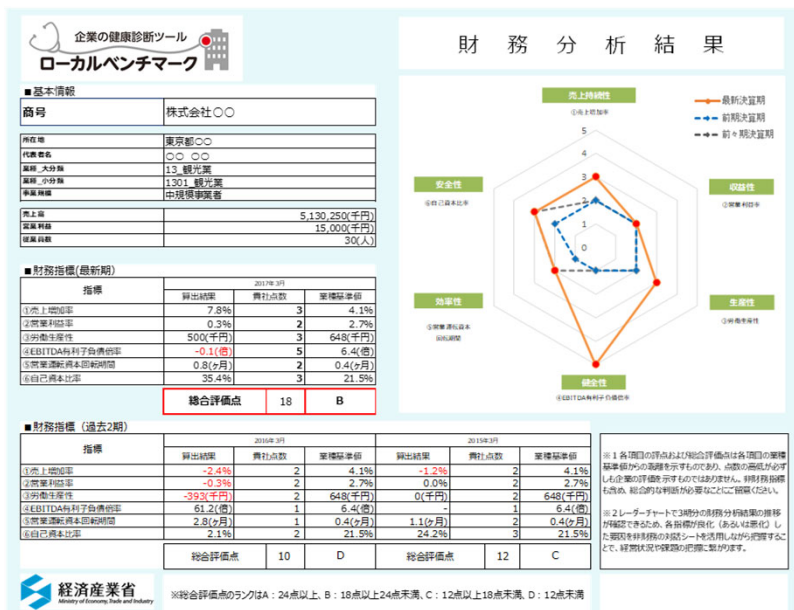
企業の健康診断ツール
ローカルベンチマーク

財務分析結果

■基本情報

| 商号 | 株式会社○○ |
|---|---|

| 所在地 | 東京都○○ |
|---|---|
| 代表者名 | ○○　○○ |
| 業種_大分類 | 13_観光業 |
| 業種_小分類 | 1301_観光業 |
| 事業規模 | 中規模事業者 |

| 売上高 | 5,130,250(千円) |
|---|---|
| 営業利益 | 15,000(千円) |
| 従業員数 | 30(人) |

■財務指標(最新期)

| 指標 | 算出結果 | 貴社点数 | 業種基準値 |
|---|---|---|---|
| | 2017年3月 | | |
| ①売上増加率 | 7.8% | 3 | 4.1% |
| ②営業利益率 | 0.3% | 2 | 2.7% |
| ③労働生産性 | 500(千円) | 3 | 648(千円) |
| ④EBITDA有利子負債倍率 | -0.1(倍) | 5 | 6.4(倍) |
| ⑤営業運転資本回転期間 | 0.8(ヶ月) | 2 | 0.4(ヶ月) |
| ⑥自己資本比率 | 35.4% | 3 | 21.5% |
| | 総合評価点 | 18 | B |

売上持続性
①売上増加率
収益性
②営業利益率
生産性
③労働生産性
健全性
④EBITDA有利子負債倍率
効率性
⑤営業運転資本回転期間
安全性
⑥自己資本比率
5
4
3
2
1
0
最新決算期
前期決算期
前々期決算期

■財務指標（過去2期）

| 指標 | 2016年3月 算出結果 | 貴社点数 | 業種基準値 | 2015年3月 算出結果 | 貴社点数 | 業種基準値 |
|---|---|---|---|---|---|---|
| ①売上増加率 | -2.4% | 2 | 4.1% | -1.2% | 2 | 4.1% |
| ②営業利益率 | -0.3% | 2 | 2.7% | 0.0% | 2 | 2.7% |
| ③労働生産性 | -393(千円) | 2 | 648(千円) | 0(千円) | 2 | 648(千円) |
| ④EBITDA有利子負債倍率 | 61.2(倍) | 1 | 6.4(倍) | - | 1 | 6.4(倍) |
| ⑤営業運転資本回転期間 | 2.8(ヶ月) | 1 | 0.4(ヶ月) | 1.1(ヶ月) | 2 | 0.4(ヶ月) |
| ⑥自己資本比率 | 2.1% | 2 | 21.5% | 24.2% | 3 | 21.5% |
| | 総合評価点 | 10 | D | 総合評価点 | 12 | C |

※１各項目の評点および総合評価点は各項目の業種基準値からの乖離を示すものであり、点数の高低が必ずしも企業の評価を示すものではありません。非財務指標も含め、総合的な判断が必要なことにご留意ください。

※２レーダーチャートで3期分の財務分析結果の推移が確認できるため、各指標が良化（あるいは悪化）した要因を非財務の対話シートを活用しながら把握することで、経営状況や課題の把握に繋がります。

経済産業省
Ministry of Economy, Trade and Industry

※総合評価点のランクはA：24点以上、B：18点以上24点未満、C：12点以上18点未満、D：12点未満